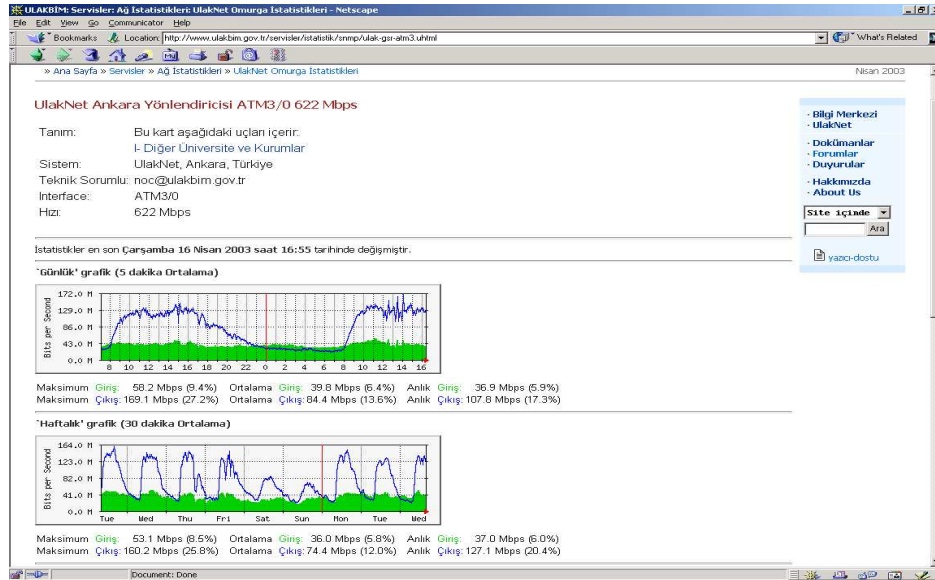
ULAKBİM: Servisler: Ağ İstatistikleri: UlakNet Omurga İstatistikleri - Netscape

File Edit View Go Communicator Help

Bookmarks Location: http://www.ulakbim.gov.tr/servisler/istatistik/snmp/ulak-gsr-atm3.uhtml What's Related

» Ana Sayfa » Servisler » Ağ İstatistikleri » UlakNet Omurga İstatistikleri Nisan 2003

UlakNet Ankara Yönlendiricisi ATM3/0 622 Mbps

| | |
|---|---|
| Tanım: | Bu kart aşağıdaki uçları içerir: |
| | I- Diğer Üniversite ve Kurumlar |
| Sistem: | UlakNet, Ankara, Türkiye |
| Teknik Sorumlu: | noc@ulakbim.gov.tr |
| Interface: | ATM3/0 |
| Hızı: | 622 Mbps |

· Bilgi Merkezi
· UlakNet
· Dokümanlar
· Forumlar
· Duyurular
· Hakkımızda
· About Us

Site içinde
Ara

yazıcı-dostu

İstatistikler en son Çarşamba 16 Nisan 2003 saat 16:55 tarihinde değişmiştir.

`Günlük' grafik (5 dakika Ortalama)

172.0 M
129.0 M
86.0 M
43.0 M
0.0 M
Bits per Second
8 10 12 14 16 18 20 22 0 2 4 6 8 10 12 14 16

Maksimum Giriş: 58.2 Mbps (9.4%) Ortalama Giriş: 39.8 Mbps (6.4%) Anlık Giriş: 36.9 Mbps (5.9%)
Maksimum Çıkış: 169.1 Mbps (27.2%) Ortalama Çıkış: 84.4 Mbps (13.6%) Anlık Çıkış: 107.8 Mbps (17.3%)

`Haftalık' grafik (30 dakika Ortalama)

164.0 M
123.0 M
82.0 M
41.0 M
0.0 M
Bits per Second
Tue Wed Thu Fri Sat Sun Mon Tue Wed

Maksimum Giriş: 53.1 Mbps (8.5%) Ortalama Giriş: 36.0 Mbps (5.8%) Anlık Giriş: 37.0 Mbps (6.0%)
Maksimum Çıkış: 160.2 Mbps (25.8%) Ortalama Çıkış: 74.4 Mbps (12.0%) Anlık Çıkış: 127.1 Mbps (20.4%)

Document: Done